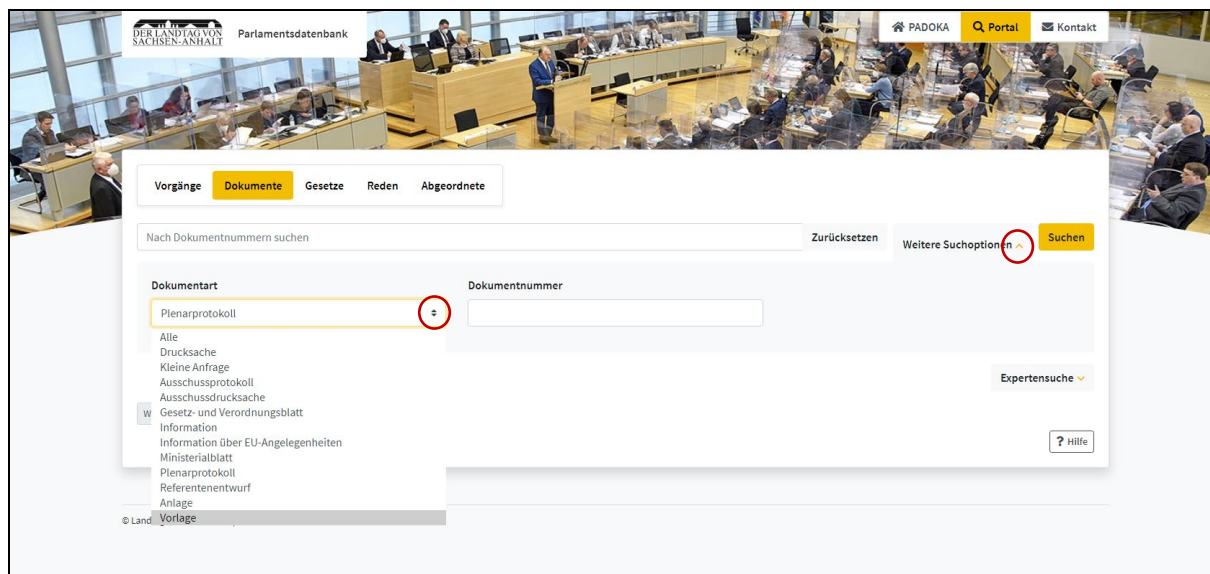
DER LANDTAG VON SACHSEN-ANHALT
Parlamentsdatenbank

PADOKA
Portal
Kontakt

Vorgänge
Dokumente
Gesetze
Reden
Abgeordnete

Nach Dokumentnummern suchen
Zurücksetzen
Weitere Suchoptionen
Suchen

Dokumentart
Plenarprotokoll
Alle
Drucksache
Kleine Anfrage
Ausschussprotokoll
Ausschussdrucksache
Gesetz- und Verordnungsblatt
Information
Information über EU-Angelegenheiten
Ministerialblatt
Plenarprotokoll
Referentenentwurf
Anlage
Vorlage

Dokumentnummer

Expertensuche

W

? Hilfe

© Land